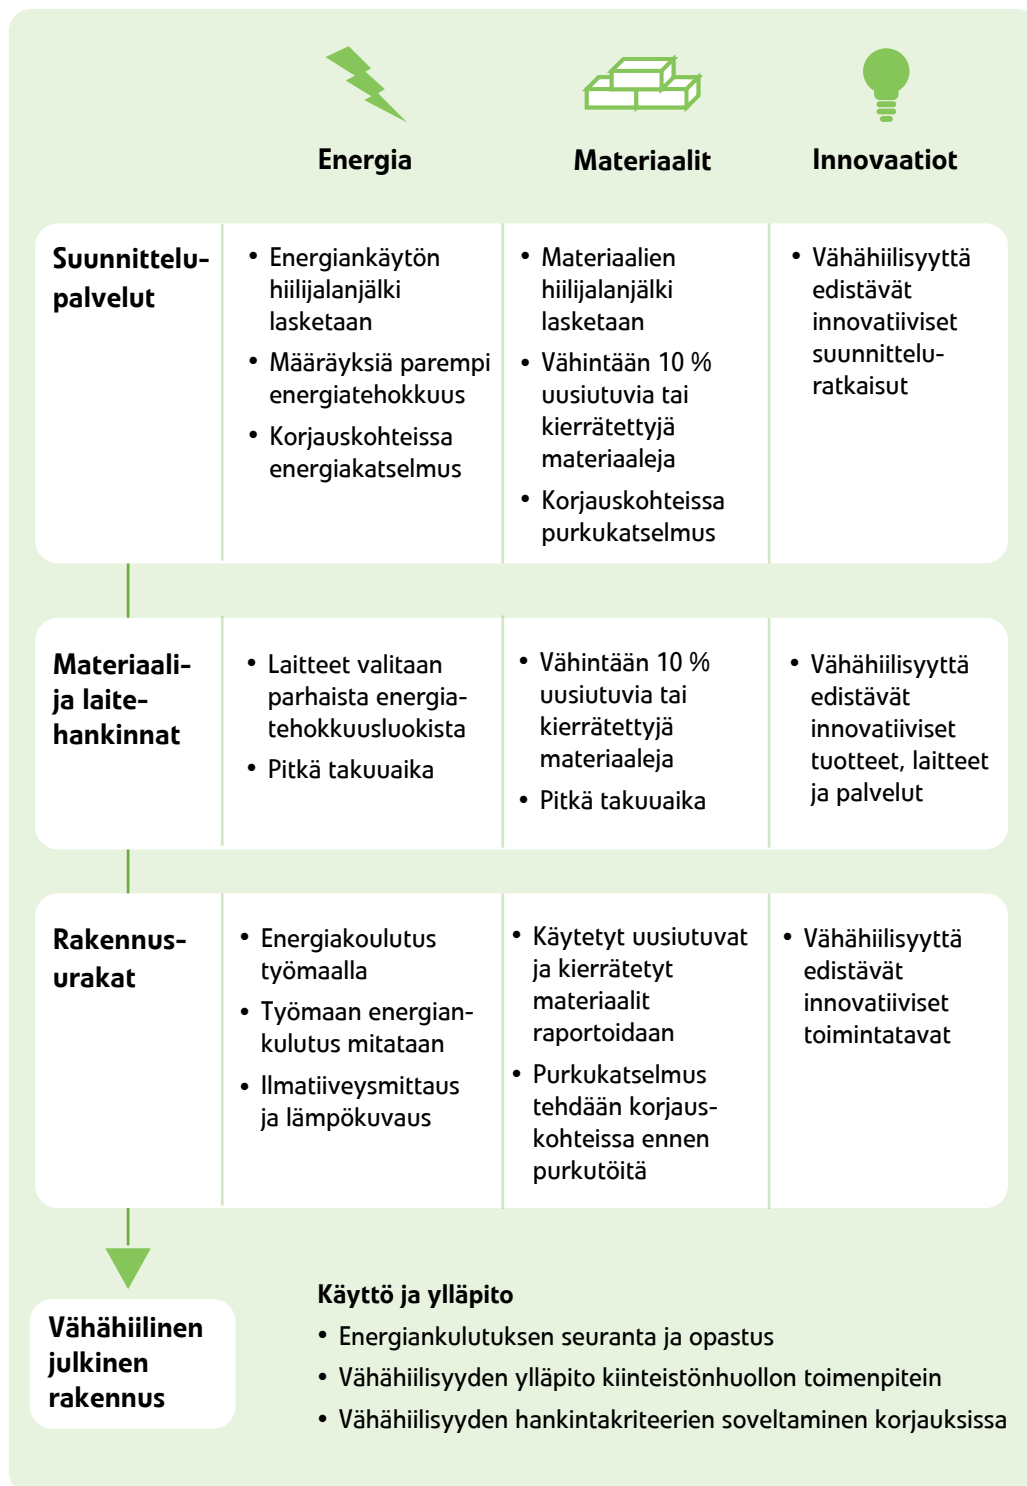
| | Energia | Materiaalit | Innovaatiot |
|---|---|---|---|
| Suunnittelupalvelut | • Energiankäytön hiilijalanjälki lasketaan<br>• Määräyksiä parempi energiatehokkuus<br>• Korjauskohteissa energiakatselmus | • Materiaalien hiilijalanjälki lasketaan<br>• Vähintään 10 % uusiutuvia tai kierrätettyjä materiaaleja<br>• Korjauskohteissa purkukatselmus | • Vähähiilisyyttä edistävät innovatiiviset suunnitteluratkaisut |
| Materiaali- ja laitehankinnat | • Laitteet valitaan parhaista energiatehokkuusluokista<br>• Pitkä takuuaika | • Vähintään 10 % uusiutuvia tai kierrätettyjä materiaaleja<br>• Pitkä takuuaika | • Vähähiilisyyttä edistävät innovatiiviset tuotteet, laitteet ja palvelut |
| Rakennusurakat | • Energiakoulutus työmaalla<br>• Työmaan energiankulutus mitataan<br>• Ilmatiiveysmittaus ja lämpökuvaus | • Käytetyt uusiutuvat ja kierrätetyt materiaalit raportoidaan<br>• Purkukatselmus tehdään korjauskohteissa ennen purkutöitä | • Vähähiilisyyttä edistävät innovatiiviset toimintatavat |

Vähähiilinen julkinen rakennus

Käyttö ja ylläpito
• Energiankulutuksen seuranta ja opastus
• Vähähiilisyyden ylläpito kiinteistönhuollon toimenpitein
• Vähähiilisyyden hankintakriteerien soveltaminen korjauksissa